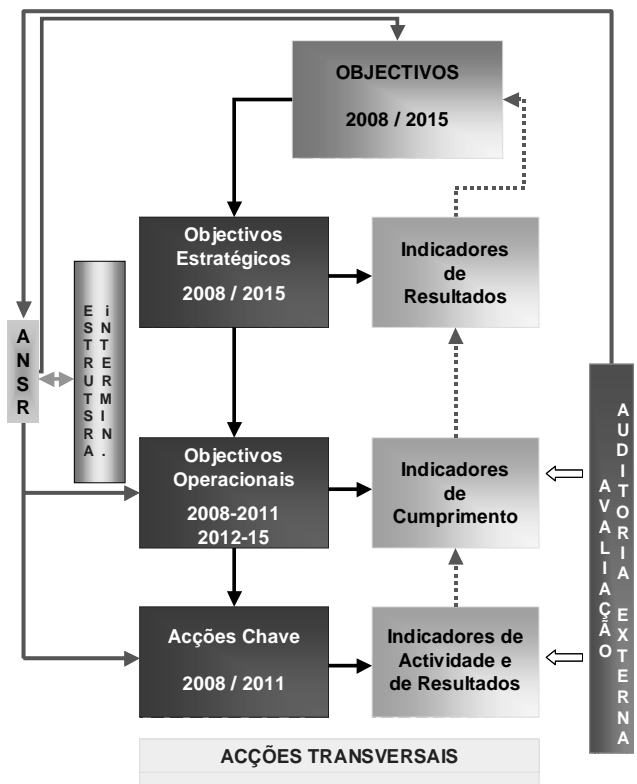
OBJECTIVOS

2008 / 2015

Objectivos Estratégicos

2008 / 2015

Indicadores de Resultados

ANSR

ESTRUTSRA

iNTERMIN.

Objectivos Operacionais

2008-2011
2012-15

Indicadores de Cumprimento

AVALIAÇÃO

AUDITORIA EXTERNA

Acções Chave

2008 / 2011

Indicadores de Actividade e de Resultados

ACÇÕES TRANSVERSAIS